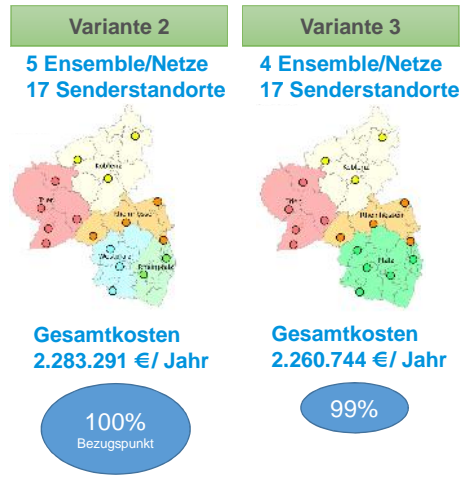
Variante 2

5 Ensemble/Netze
17 Senderstandorte

Koblenz
Trier
Rheinhessen
Westpfalz
Vorderpfalz

Gesamtkosten
2.283.291 €/ Jahr

100%
Bezugspunkt

Variante 3

4 Ensemble/Netze
17 Senderstandorte

Koblenz
Trier
Rheinhessen
Pfalz

Gesamtkosten
2.260.744 €/ Jahr

99%